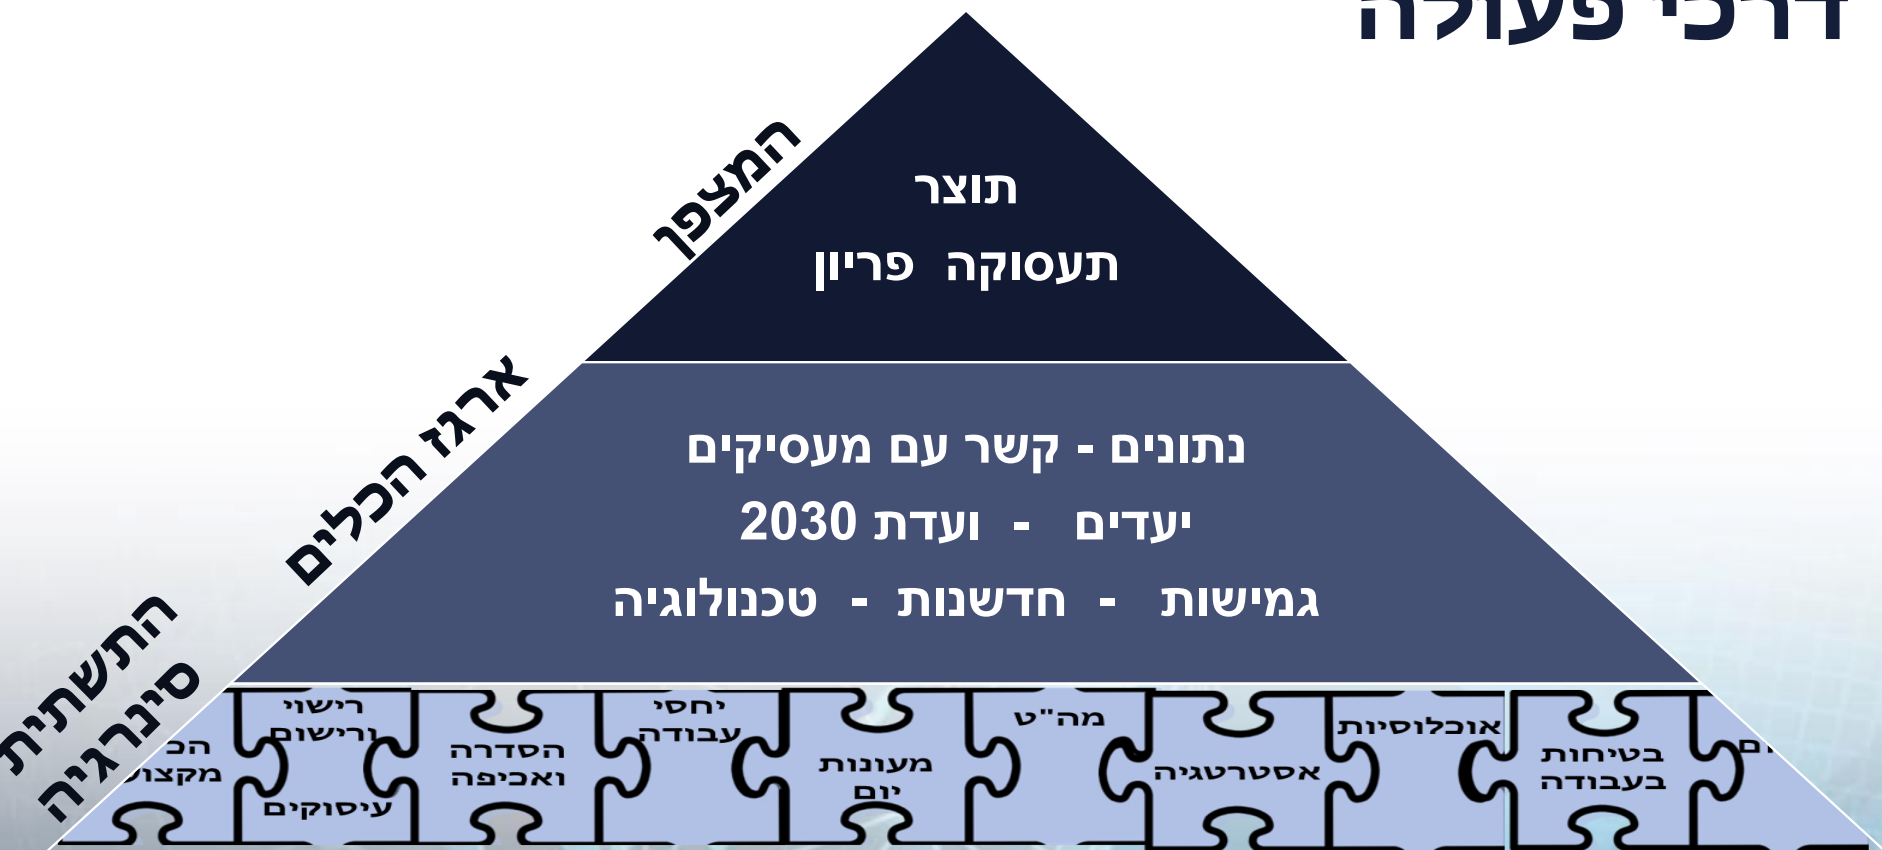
דרכי פעולה

המצפן

תוצר
תעסוקה פריון

ארגז הכלים

נתונים - קשר עם מעסיקים
יעדים - ועדת 2030
גמישות - חדשנות - טכנולוגיה

התשתית
סינרגיה

הכ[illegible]
מקצוע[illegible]

רישוי ורישום
עיסוקים

הסדרה ואכיפה

יחסי עבודה

מעונות יום

מה"ט

אסטרטגיה

אוכלוסיות

בטיחות בעבודה

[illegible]ם